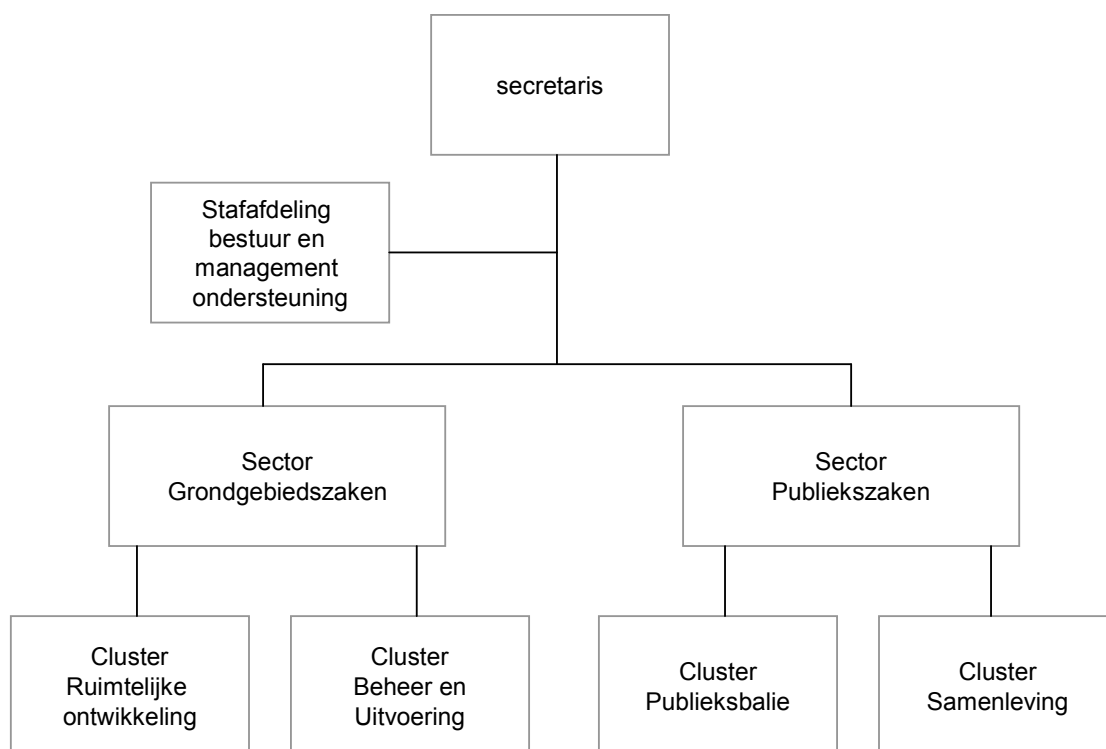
secretaris

Stafafdeling bestuur en management ondersteuning

Sector Grondgebiedszaken

Sector Publiekszaken

Cluster Ruimtelijke ontwikkeling

Cluster Beheer en Uitvoering

Cluster Publieksbalie

Cluster Samenleving